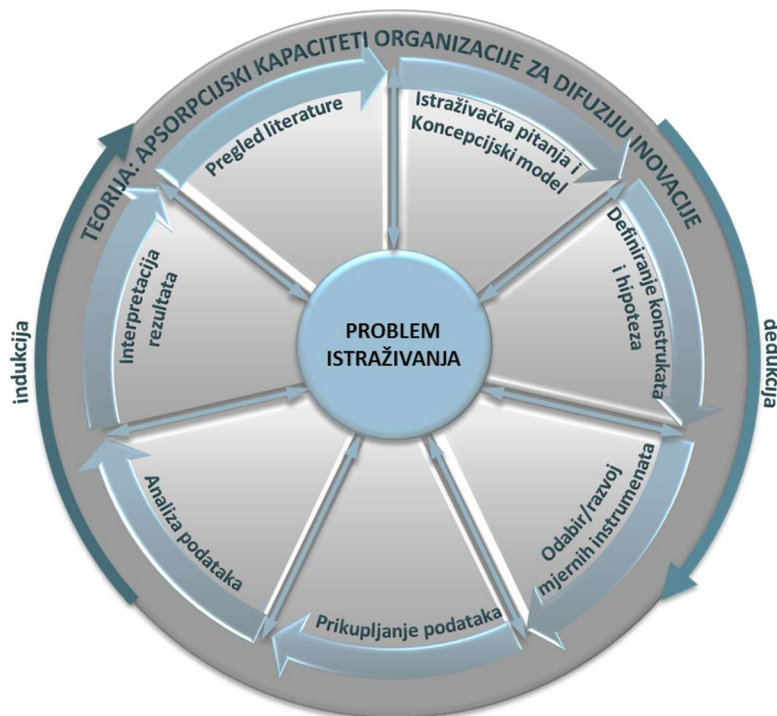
TEORIJA: APSORPCIJSKI KAPACITETI ORGANIZACIJE ZA DIFUZIJU INOVACIJE

Pregled literature

Istraživačka pitanja i Koncepcijski model

Definiranje konstrukata i hipoteza

Odabir/razvoj mjernih instrumenata

Prikupljanje podataka

Analiza podataka

Interpretacija rezultata

PROBLEM ISTRAŽIVANJA

indukcija

dedukcija